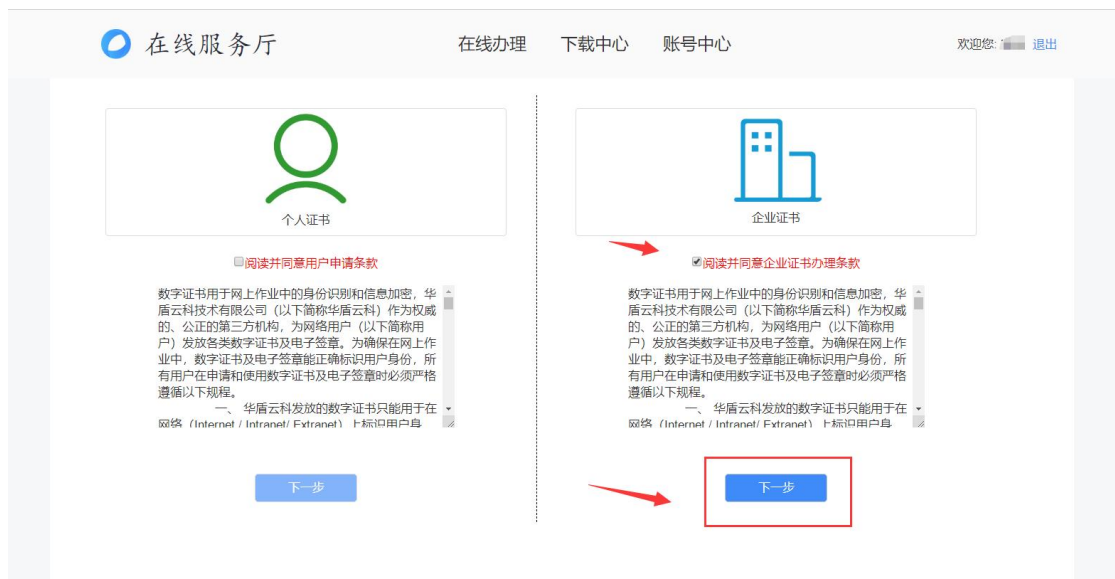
在线服务厅

在线办理　下载中心　账号中心

欢迎您: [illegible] 退出

个人证书

阅读并同意用户申请条款

数字证书用于网上作业中的身份识别和信息加密，华盾云科技术有限公司（以下简称华盾云科）作为权威的、公正的第三方机构，为网络用户（以下简称用户）发放各类数字证书及电子签章。为确保在网上作业中，数字证书及电子签章能正确标识用户身份，所有用户在申请和使用数字证书及电子签章时必须严格遵循以下规程。

一、 华盾云科发放的数字证书只能用于在网络（Internet / Intranet/ Extranet）上标识用户身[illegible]

下一步

企业证书

阅读并同意企业证书办理条款

数字证书用于网上作业中的身份识别和信息加密，华盾云科技术有限公司（以下简称华盾云科）作为权威的、公正的第三方机构，为网络用户（以下简称用户）发放各类数字证书及电子签章。为确保在网上作业中，数字证书及电子签章能正确标识用户身份，所有用户在申请和使用数字证书及电子签章时必须严格遵循以下规程。

一、 华盾云科发放的数字证书只能用于在网络（Internet / Intranet/ Extranet）上标识用户身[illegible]

下一步